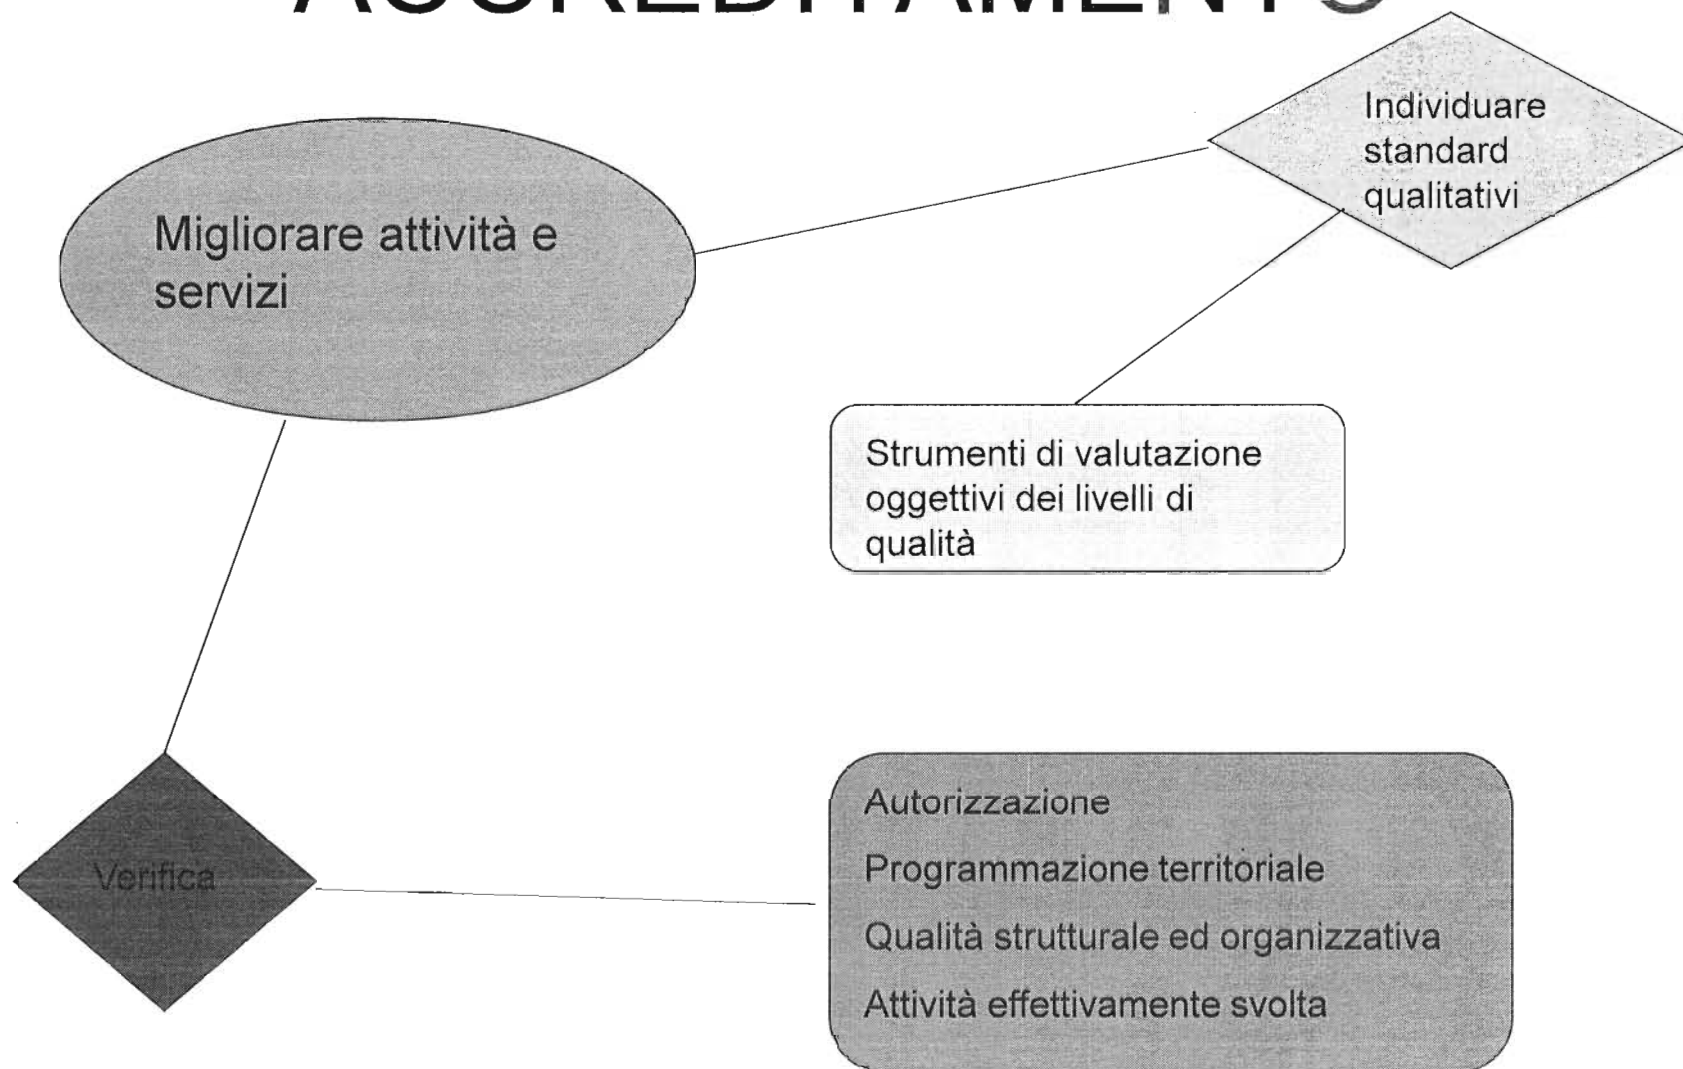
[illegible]

Individuare standard qualitativi

Migliorare attività e servizi

Strumenti di valutazione oggettivi dei livelli di qualità

Verifica

Autorizzazione

Programmazione territoriale

Qualità strutturale ed organizzativa

Attività effettivamente svolta